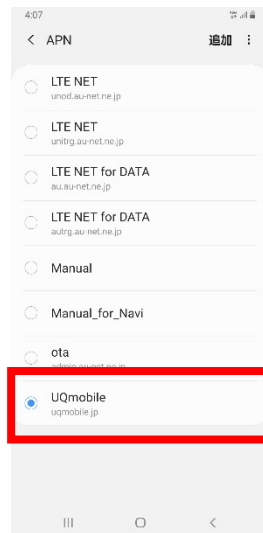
4:07

< APN

追加 ⋮

LTE NET
unod.au-net.ne.jp

LTE NET
unitrg.au-net.ne.jp

LTE NET for DATA
au.au-net.ne.jp

LTE NET for DATA
autrg.au-net.ne.jp

Manual

Manual_for_Navi

ota
admin.au-net.ne.jp

UQmobile
uqmobile.jp